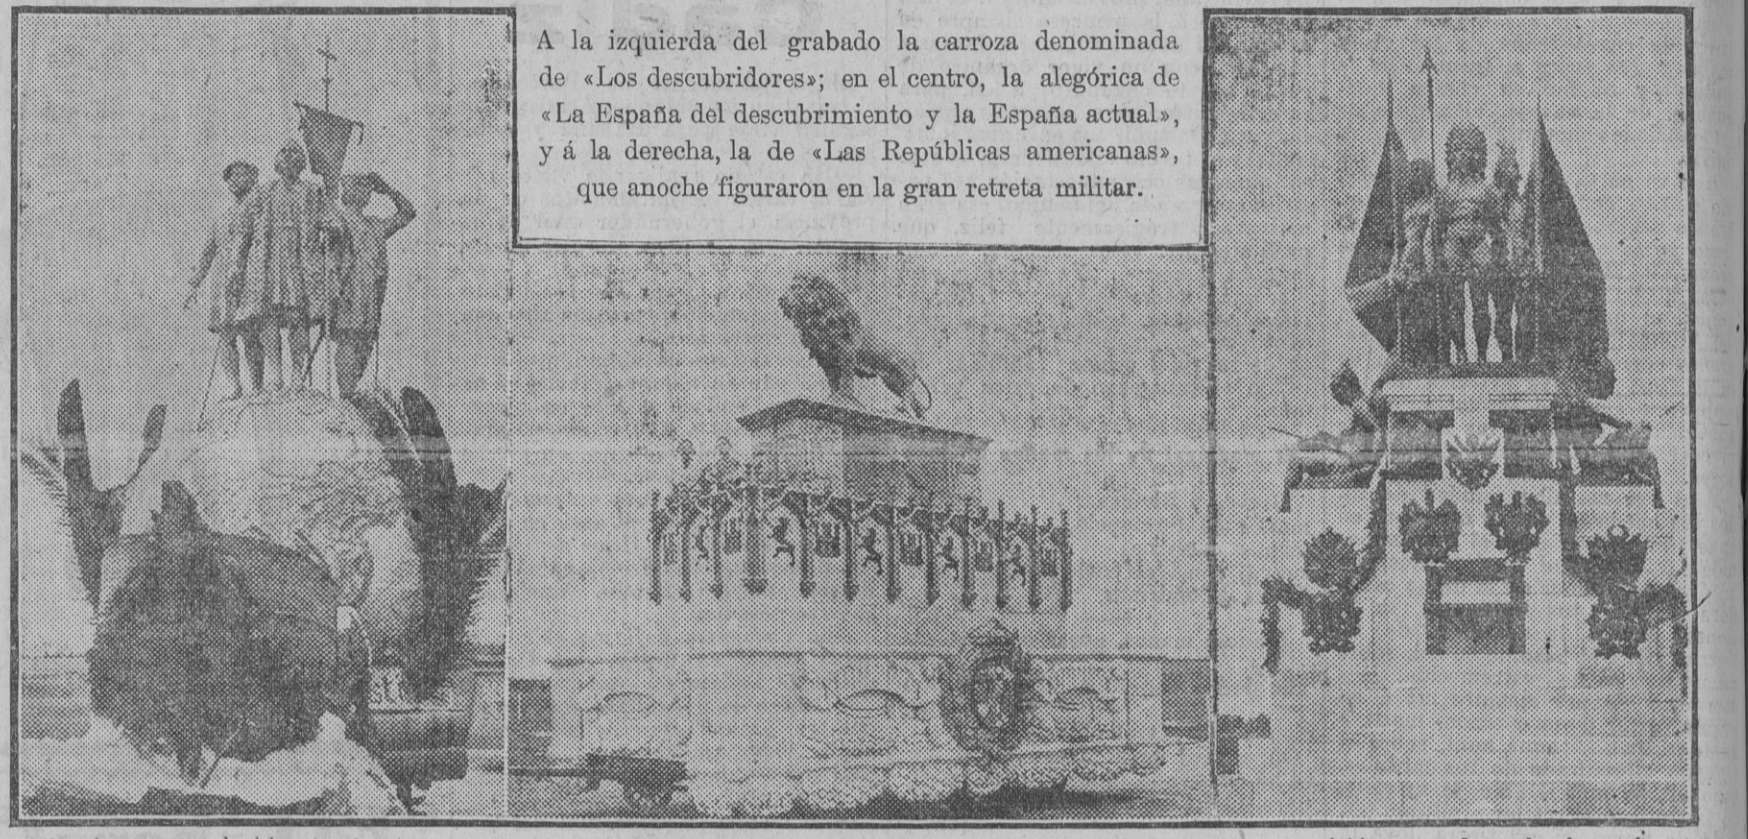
A la izquierda del grabado la carroza denominada de «Los descubridores»; en el centro, la alegórica de «La España del descubrimiento y la España actual», y á la derecha, la de «Las Repúblicas americanas», que anoche figuraron en la gran retreta militar.